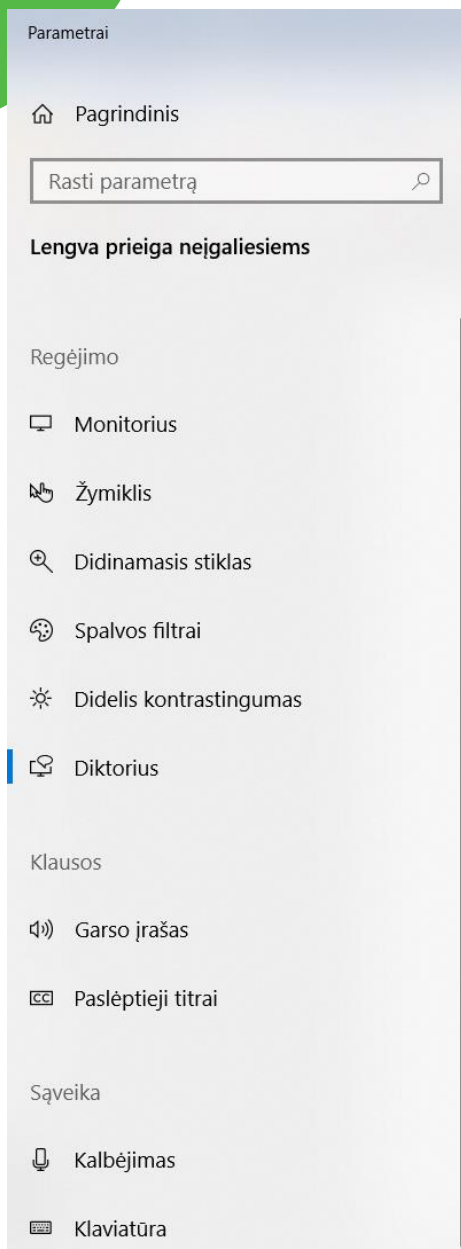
Parametrai

Pagrindinis

Rasti parametrą

Lengva prieiga neįgaliesiems

Regėjimo

Monitorius

Žymiklis

Didinamasis stiklas

Spalvos filtrai

Didelis kontrastingumas

Diktorius

Klausos

Garso įrašas

Paslėptieji titrai

Sąveika

Kalbėjimas

Klaviatūra